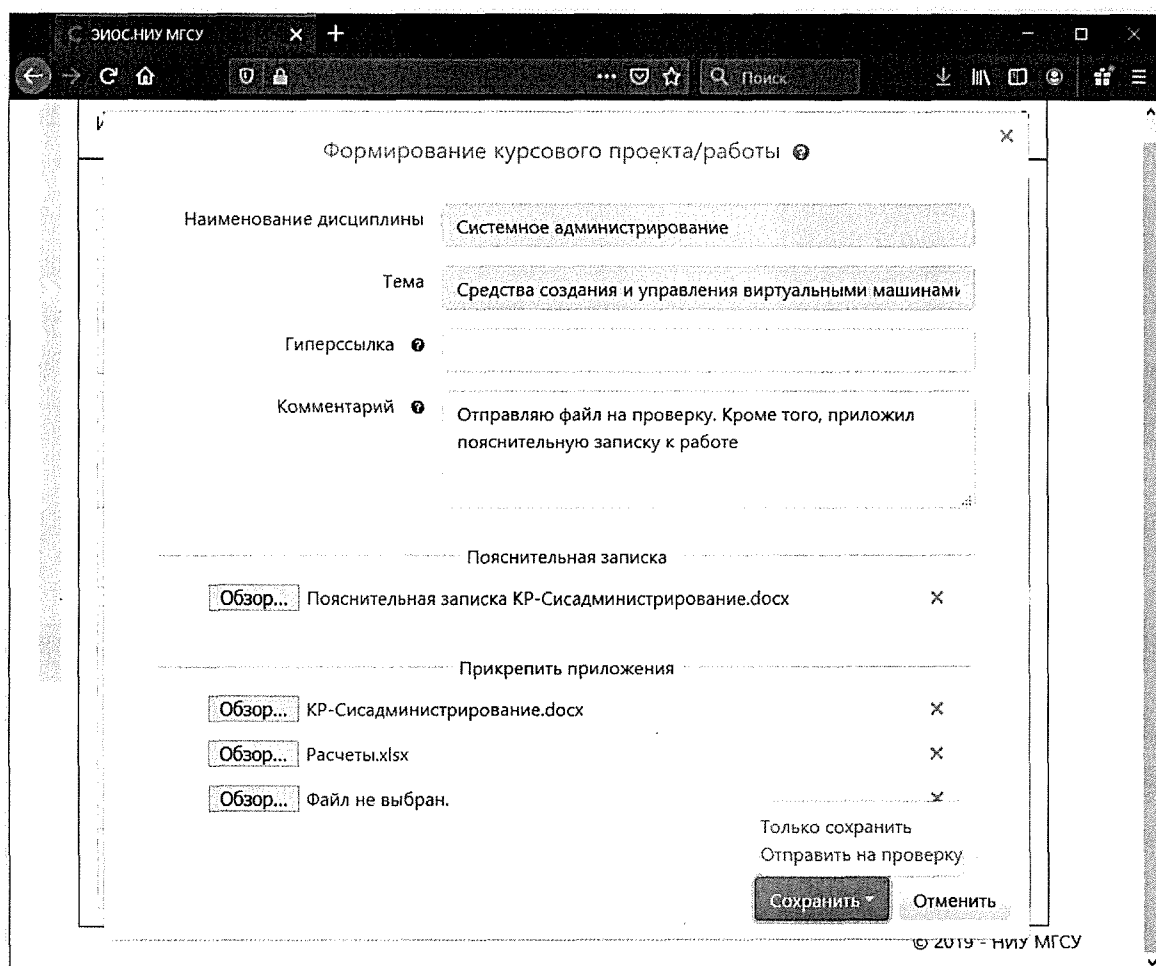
ЭИОС НИУ МГСУ

Поиск

Формирование курсового проекта/работы

Наименование дисциплины
Системное администрирование

Тема
Средства создания и управления виртуальными машинамі

Гиперссылка

Комментарий
Отправляю файл на проверку. Кроме того, приложил пояснительную записку к работе

Пояснительная записка

Обзор... Пояснительная записка КР-Сисадминистрирование.docx

Прикрепить приложения

Обзор... КР-Сисадминистрирование.docx

Обзор... Расчеты.xlsx

Обзор... Файл не выбран.

Только сохранить
Отправить на проверку

Сохранить
Отменить

© 2019 - НИУ МГСУ